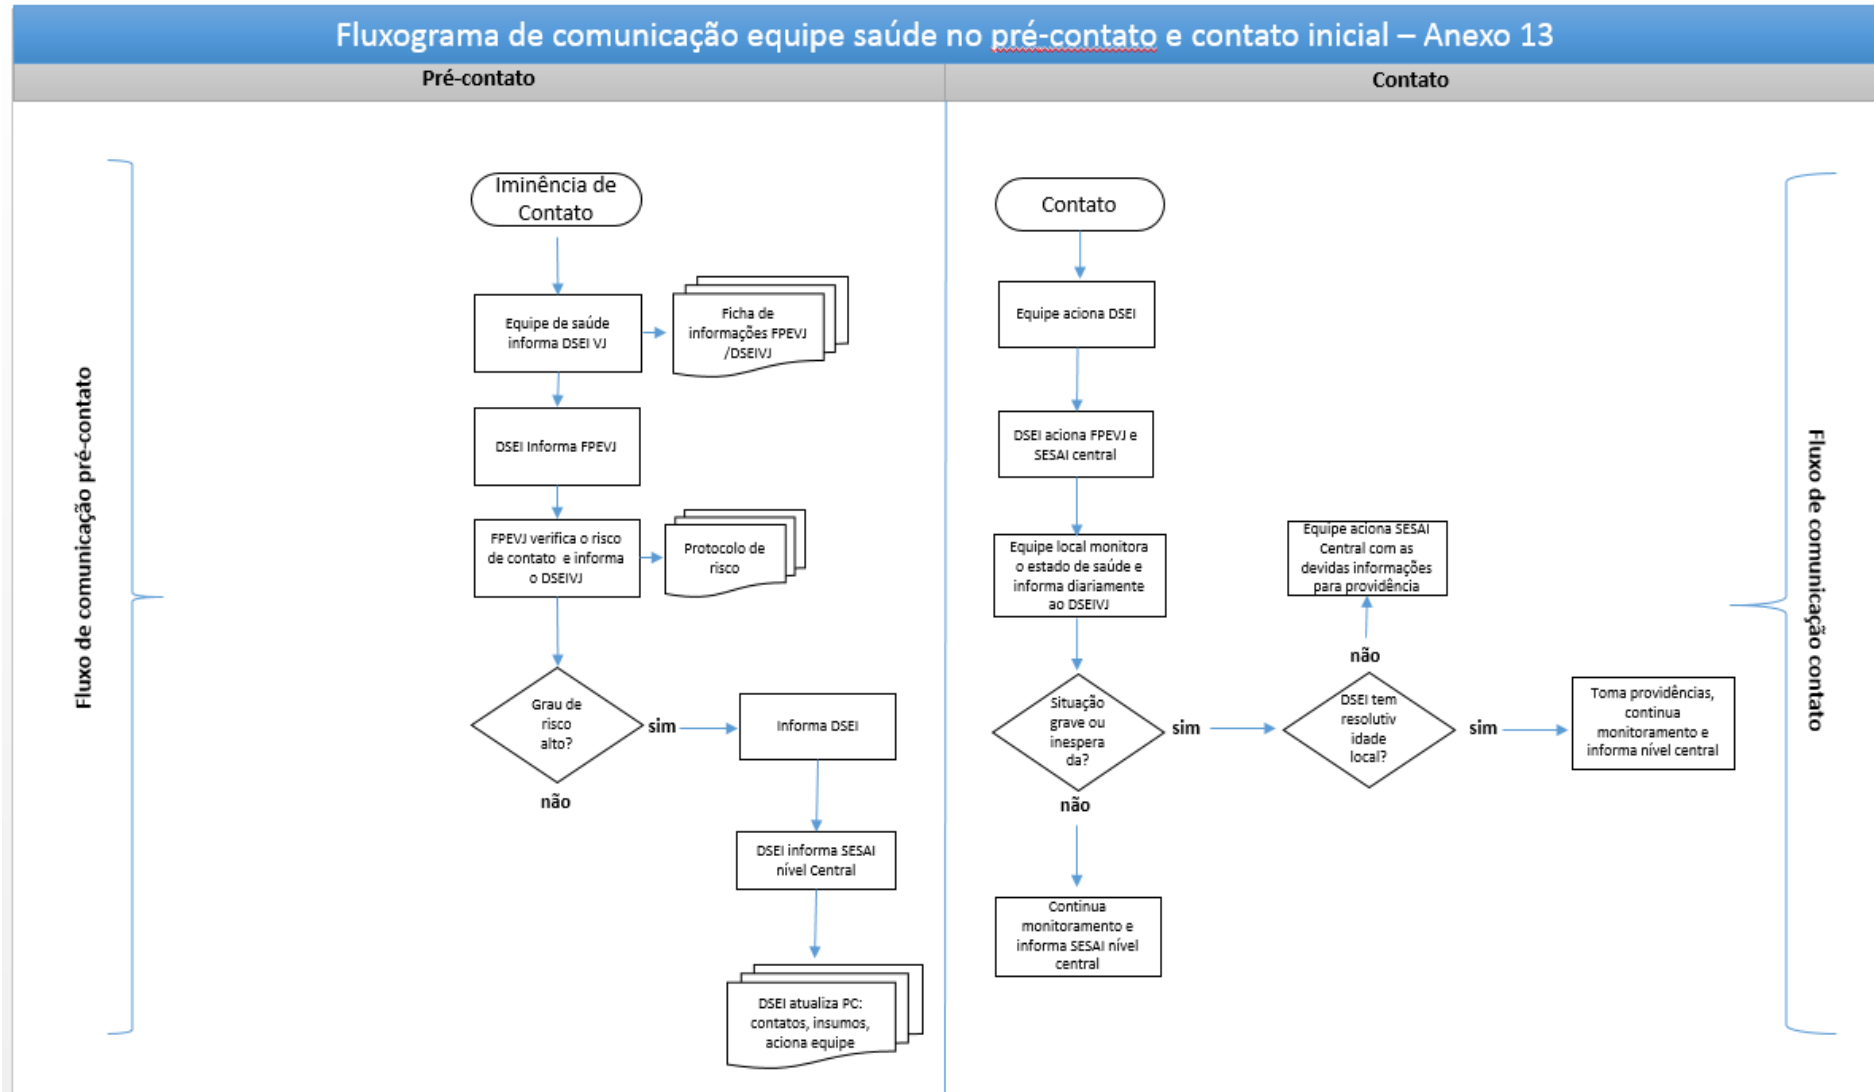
Fluxograma de comunicação equipe saúde no pré-contato e contato inicial – Anexo 13

Pré-contato

Contato

Fluxo de comunicação pré-contato

Iminência de Contato

Equipe de saúde informa DSEI VJ

Ficha de informações FPEVJ /DSEIVJ

DSEI Informa FPEVJ

FPEVJ verifica o risco de contato e informa o DSEIVJ

Protocolo de risco

Grau de risco alto?

sim

Informa DSEI

não

DSEI informa SESAI nível Central

DSEI atualiza PC: contatos, insumos, aciona equipe

Contato

Equipe aciona DSEI

DSEI aciona FPEVJ e SESAI central

Equipe local monitora o estado de saúde e informa diariamente ao DSEIVJ

Situação grave ou inesperada?

sim

DSEI tem resolutividade local?

sim

Toma providências, continua monitoramento e informa nível central

não

Equipe aciona SESAI Central com as devidas informações para providência

não

Continua monitoramento e informa SESAI nível central

Fluxo de comunicação contato